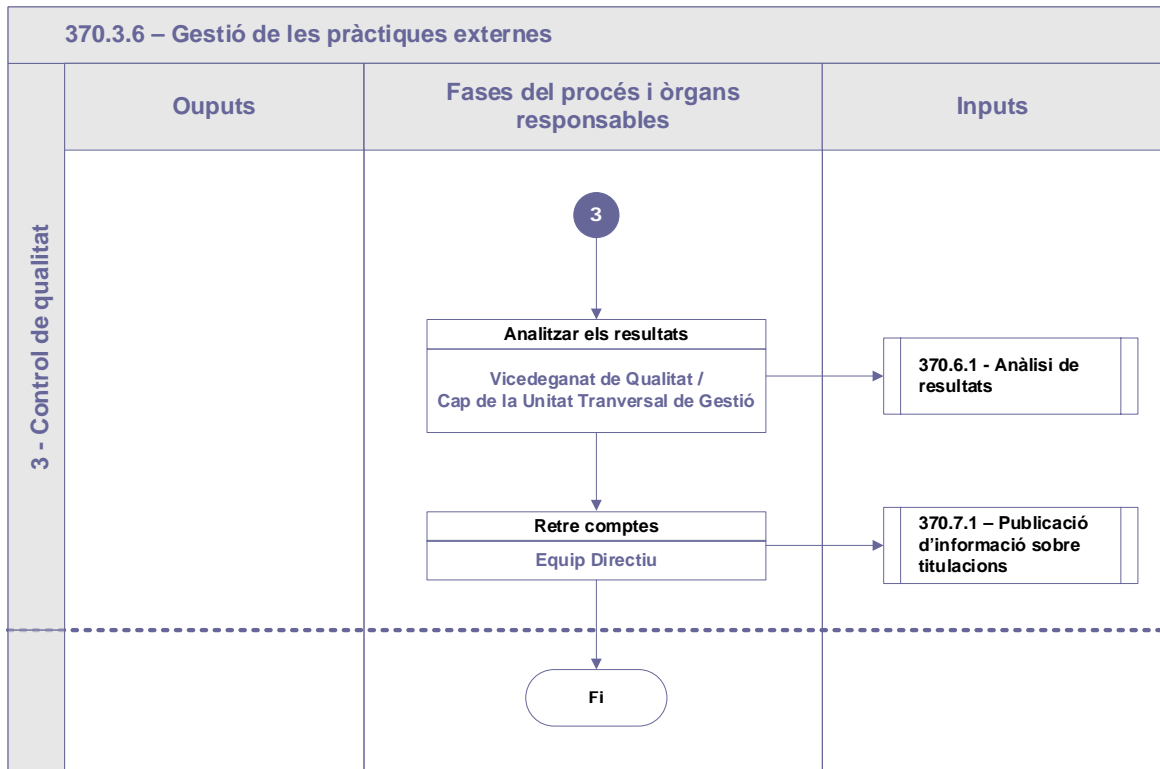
370.3.6 – Gestió de les pràctiques externes

3 - Control de qualitat

| Ouputs | Fases del procés i òrgans responsables | Inputs |
|---|---|---|

3

Analitzar els resultats

Vicedeganat de Qualitat / Cap de la Unitat Tranversal de Gestió

370.6.1 - Anàlisi de resultats

Retre comptes

Equip Directiu

370.7.1 – Publicació d'informació sobre titulacions

Fi